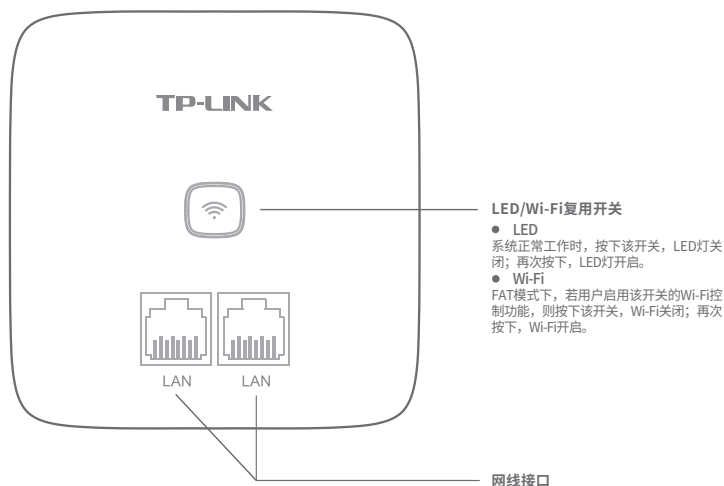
TP-LINK

LAN LAN

LED/Wi-Fi复用开关

● LED
系统正常工作时，按下该开关，LED灯关闭；再次按下，LED灯开启。

● Wi-Fi
FAT模式下，若用户启用该开关的Wi-Fi控制功能，则按下该开关，Wi-Fi关闭；再次按下，Wi-Fi开启。

网线接口